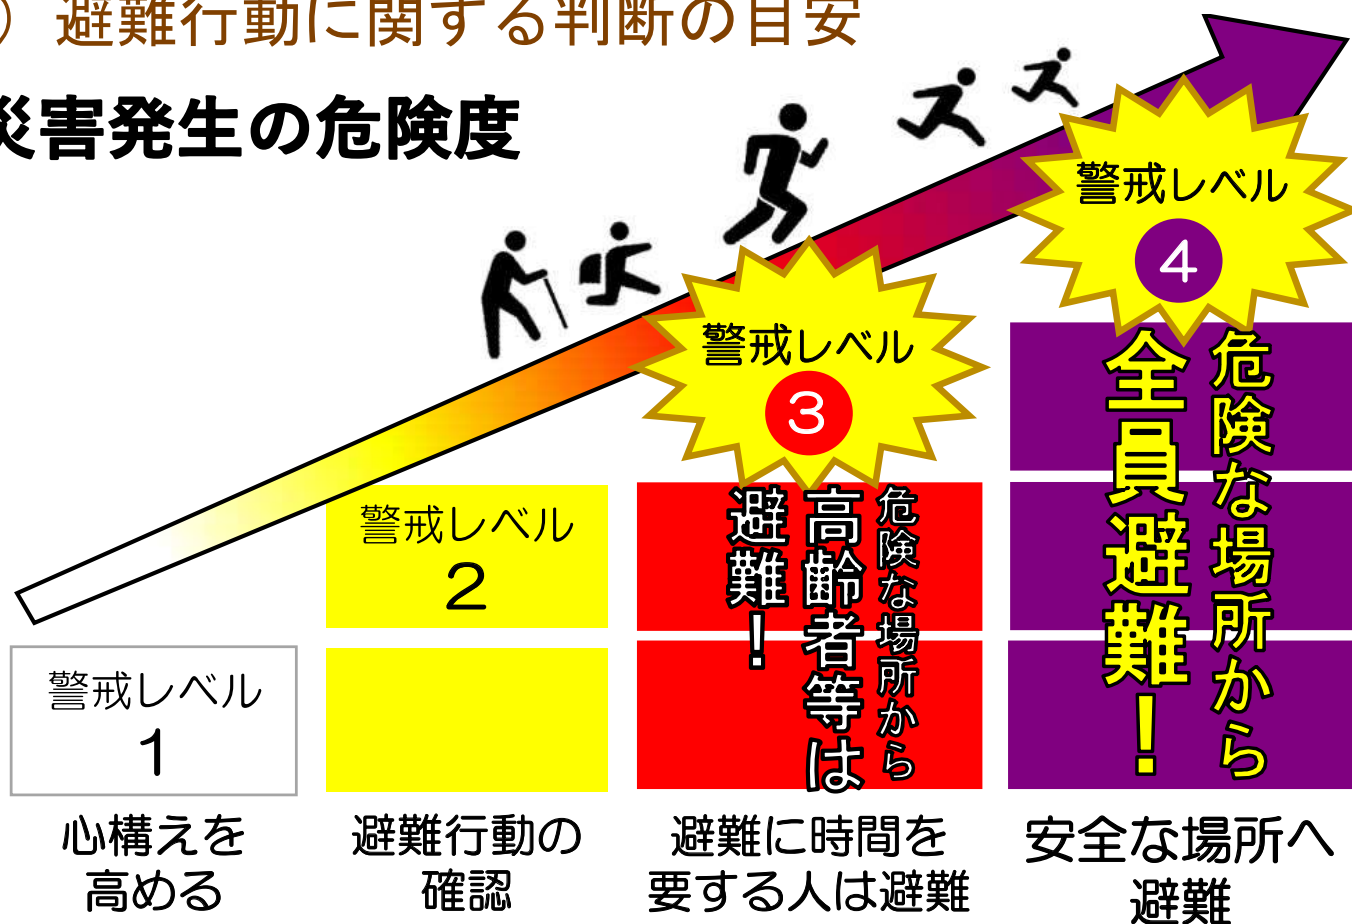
）避難行動に関する判断の目安

災害発生の危険度

警戒レベル
④

警戒レベル
③

危険な場所から
全員避難！

危険な場所から
高齢者等は
避難！

警戒レベル
2

警戒レベル
1

心構えを
高める

避難行動の
確認

避難に時間を
要する人は避難

安全な場所へ
避難